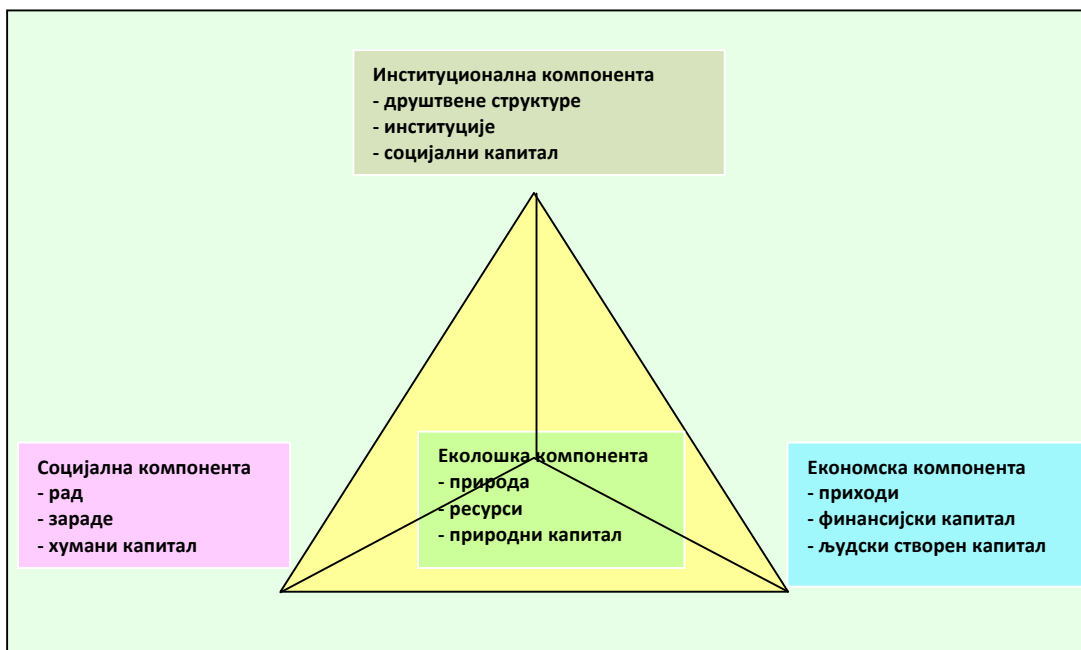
Институционална компонента
- друштвене структуре
- институције
- социјални капитал

Социјална компонента
- рад
- зараде
- хумани капитал

Еколошка компонента
- природа
- ресурси
- природни капитал

Економска компонента
- приходи
- финансијски капитал
- људски створен капитал